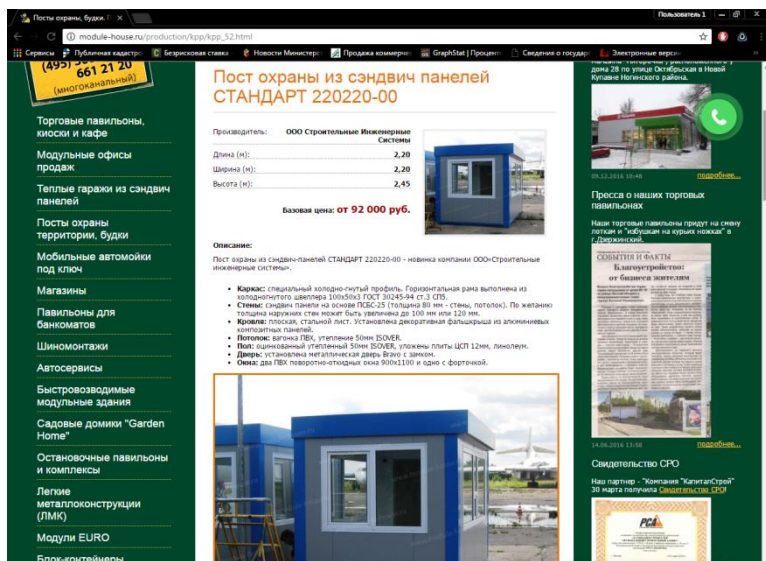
Посты охраны, будки. ×

Пользователь 1

module-house.ru/production/kpp/kpp_52.html

Сервисы Публичная кадастро Безрисковая ставка Новости Министерс Продажа коммерче GraphStat | Проценк Сведения о государс Электронные верси

(495) 661 21 20 (многоканальный)

Торговые павильоны, киоски и кафе

Модульные офисы продаж

Теплые гаражи из сэндвич панелей

Посты охраны территории, будки

Мобильные автомойки под ключ

Магазины

Павильоны для банкоматов

Шиномонтажи

Автосервисы

Быстровозводимые модульные здания

Садовые домики "Garden Home"

Остановочные павильоны и комплексы

Легкие металлоконструкции (ЛМК)

Модули EURO

Блок-контейнеры

Пост охраны из сэндвич панелей СТАНДАРТ 220220-00

| Производитель: | ООО Строительные Инженерные Системы |
|---|---|
| Длина (м): | 2,20 |
| Ширина (м): | 2,20 |
| Высота (м): | 2,45 |

Базовая цена: от 92 000 руб.

Описание:

Пост охраны из сэндвич-панелей СТАНДАРТ 220220-00 - новинка компании ООО«Строительные инженерные системы».

• Каркас: специальный холодно-гнутый профиль. Горизонтальная рама выполнена из холодногнутого швеллера 100x50x3 ГОСТ 30245-94 ст.3 СП5.
• Стены: сэндвич панели на основе ПСБС-25 (толщина 80 мм - стены, потолок). По желанию толщина наружных стен может быть увеличена до 100 мм или 120 мм.
• Кровля: плоская, стальной лист. Установлена декоративная фальшкрыша из алюминиевых композитных панелей.
• Потолок: вагонка ПВХ, утепление 50мм ISOVER.
• Пол: оцинкованный утепленный 50мм ISOVER, уложены плиты ЦСП 12мм, линолеум.
• Дверь: установлена металлическая дверь Bravo с замком.
• Окна: два ПВХ поворотно-откидных окна 900x1100 и одно с форточкой.

дома 28 по улице Октябрьская в Новой Купавне Ногинского района.

09.12.2016 14:08 подробнее...

Пресса о наших торговых павильонах

Наши торговые павильоны придут на смену лоткам и "ювбушкам на курьих ножках" в г.Дзержинский.

СОБЫТИЯ И ФАКТЫ
Благоустройство: от бизнеса жителям

14.06.2016 13:58 подробнее...

Свидетельство СРО

Наш партнер - "Компания "КапиталСтрой" 30 марта получила Свидетельство СРО!